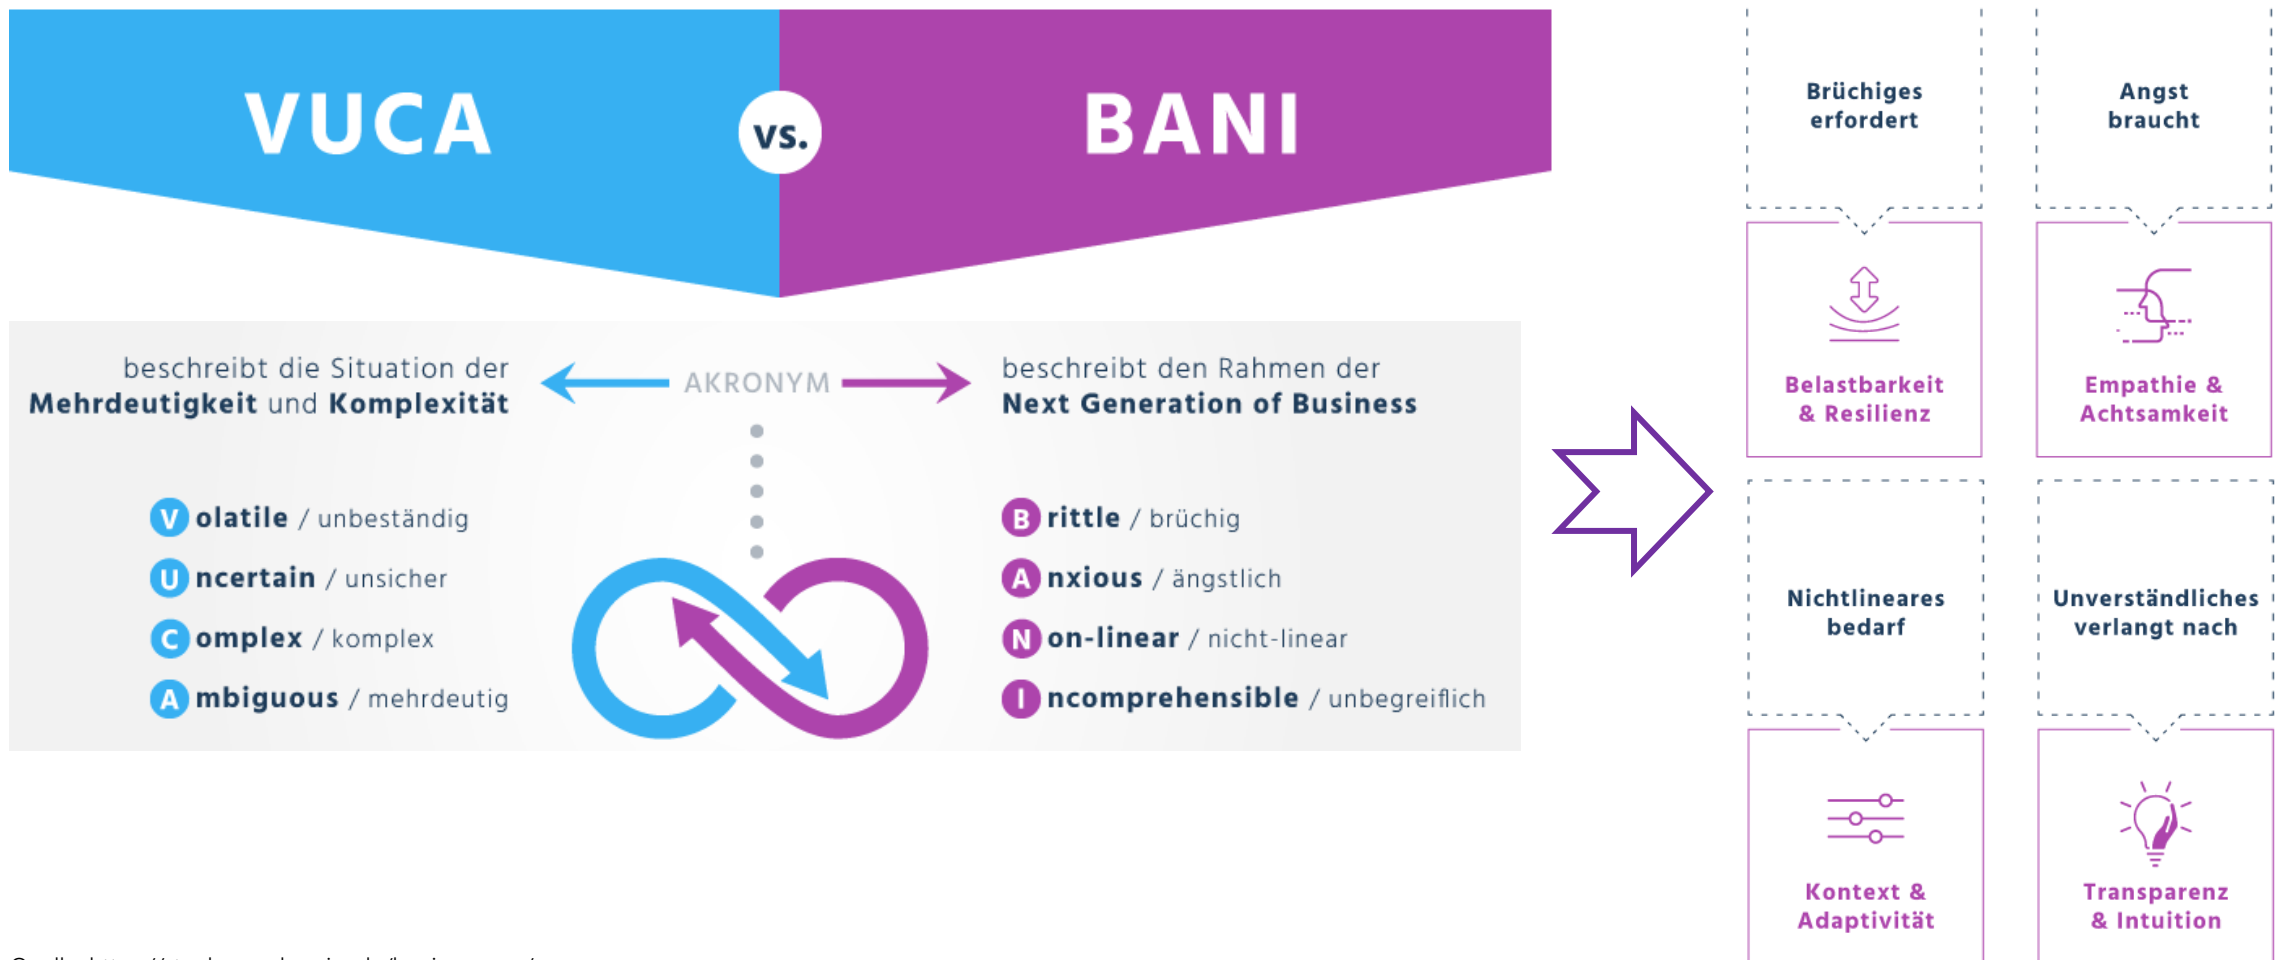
VUCA vs. BANI

beschreibt die Situation der **Mehrdeutigkeit** und **Komplexität**

AKRONYM

beschreibt den Rahmen der **Next Generation of Business**

**V olatile** / unbeständig
**U ncertain** / unsicher
**C omplex** / komplex
**A mbiguous** / mehrdeutig

**B rittle** / brüchig
**A nxious** / ängstlich
**N on-linear** / nicht-linear
**I ncomprehensible** / unbegreiflich

Brüchiges erfordert
Belastbarkeit & Resilienz

Angst braucht
Empathie & Achtsamkeit

Nichtlineares bedarf
Kontext & Adaptivität

Unverständliches verlangt nach
Transparenz & Intuition

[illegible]